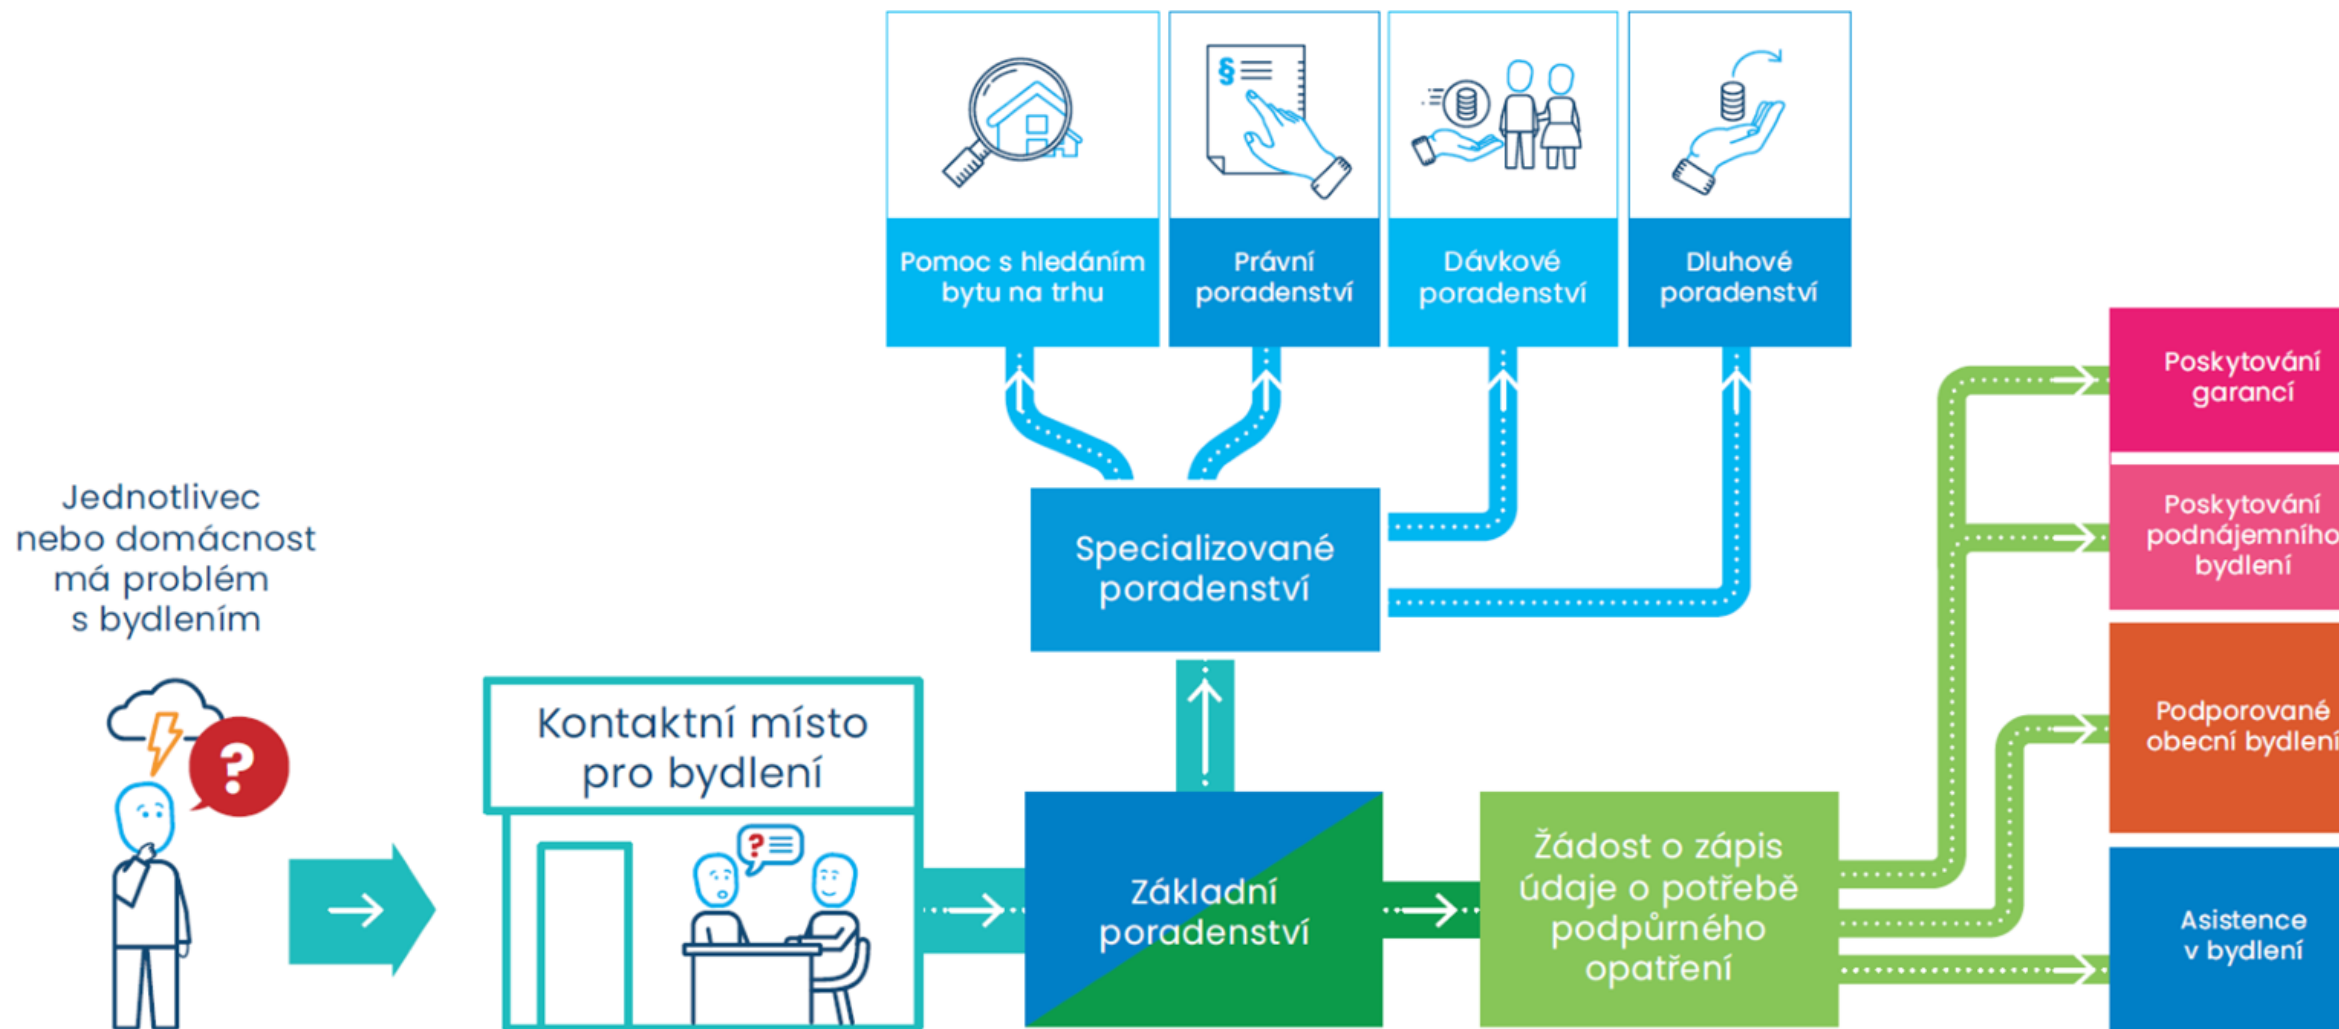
Pomoc s hledáním bytu na trhu

Právní poradenství

Dávkové poradenství

Dluhové poradenství

Jednotlivec nebo domácnost má problém s bydlením

Specializované poradenství

Poskytování garancí

Poskytování podnájemního bydlení

Kontaktní místo pro bydlení

Podporované obecní bydlení

Základní poradenství

Žádost o zápis údaje o potřebě podpůrného opatření

Asistence v bydlení